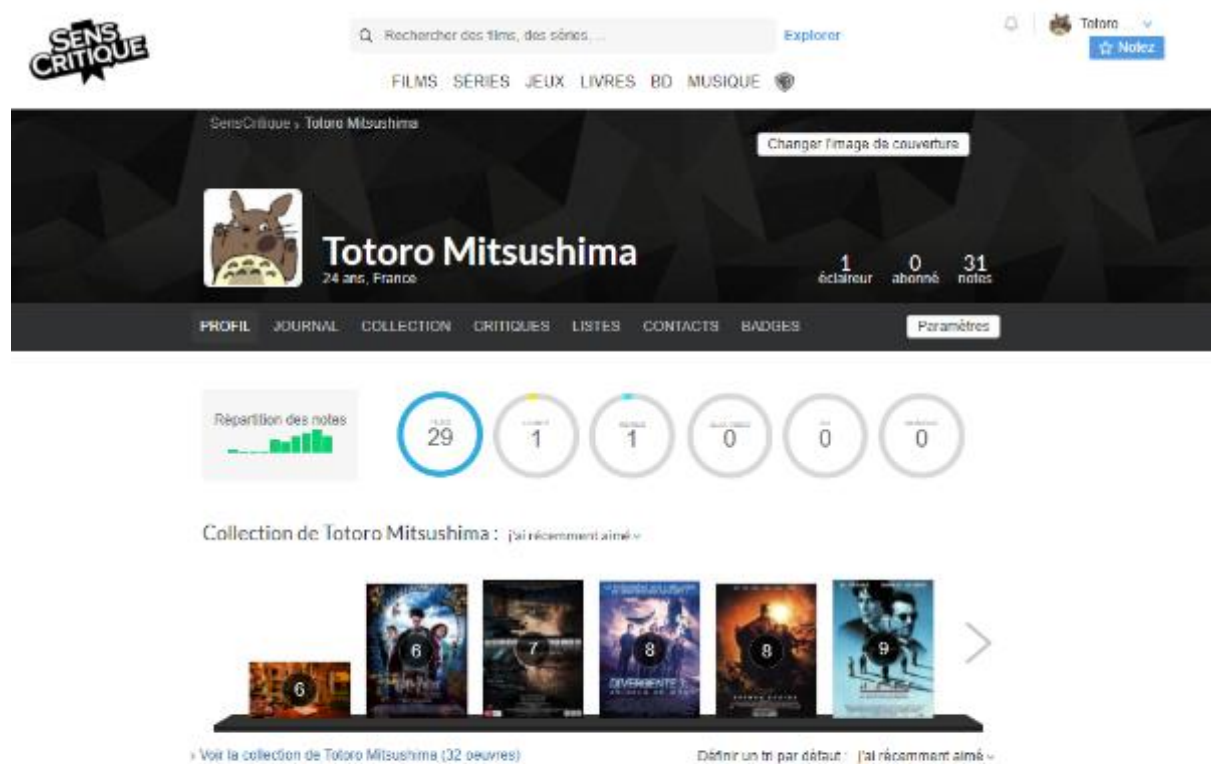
SENS CRITIQUE

Rechercher des films, des séries, ...

Explorer

Totoro

Notez

FILMS SÉRIES JEUX LIVRES BD MUSIQUE

SensCritique › Totoro Mitsushima

Changer l'image de couverture

Totoro Mitsushima
24 ans, France

1 éclaireur 0 abonné 31 notes

PROFIL JOURNAL COLLECTION CRITIQUES LISTES CONTACTS BADGES

Paramètres

Répartition des notes

29 1 1 0 0 0

Collection de Totoro Mitsushima : j'ai récemment aimé

6 6 7 8 8 9

DIVERGENTE 3

› Voir la collection de Totoro Mitsushima (32 oeuvres)

Définir un tri par défaut : j'ai récemment aimé